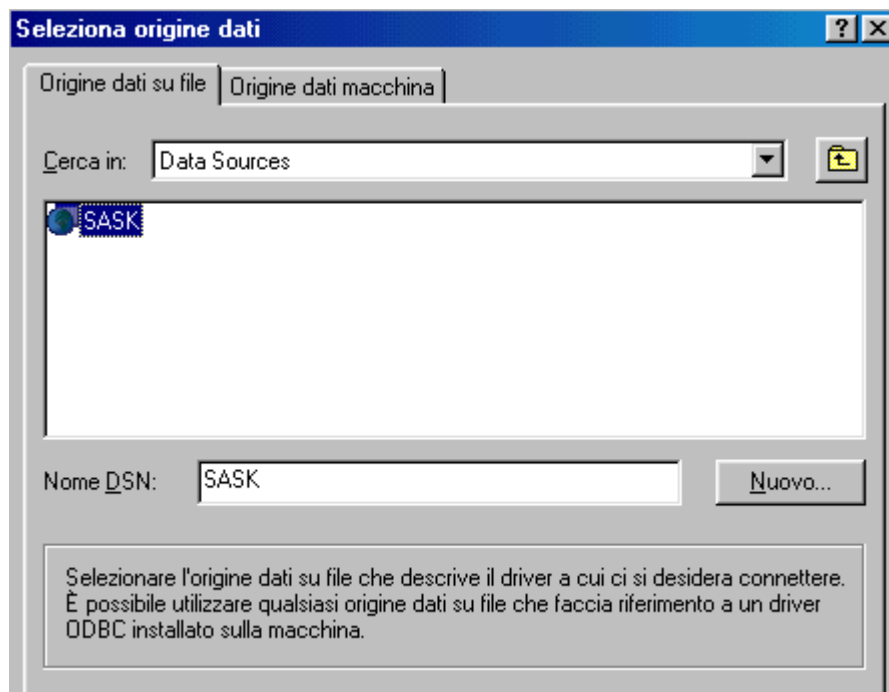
Seleziona origine dati

?

Origine dati su file | Origine dati macchina

Cerca in: Data Sources

SASK

Nome DSN: SASK

Nuovo...

Selezionare l'origine dati su file che descrive il driver a cui ci si desidera connettere. È possibile utilizzare qualsiasi origine dati su file che faccia riferimento a un driver ODBC installato sulla macchina.